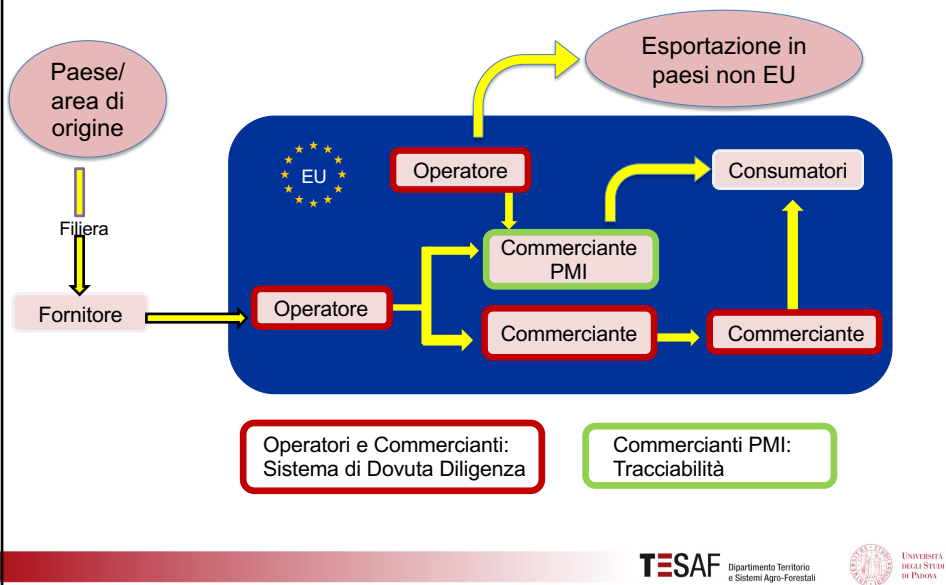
Paese/ area di origine

Filiera

Fornitore

Esportazione in paesi non EU

EU

Operatore

Consumatori

Commerciante PMI

Operatore

Commerciante

Commerciante

Operatori e Commercianti: Sistema di Dovuta Diligenza

Commercianti PMI: Tracciabilità

TESAF Dipartimento Territorio e Sistemi Agro-Forestali

Università degli Studi di Padova